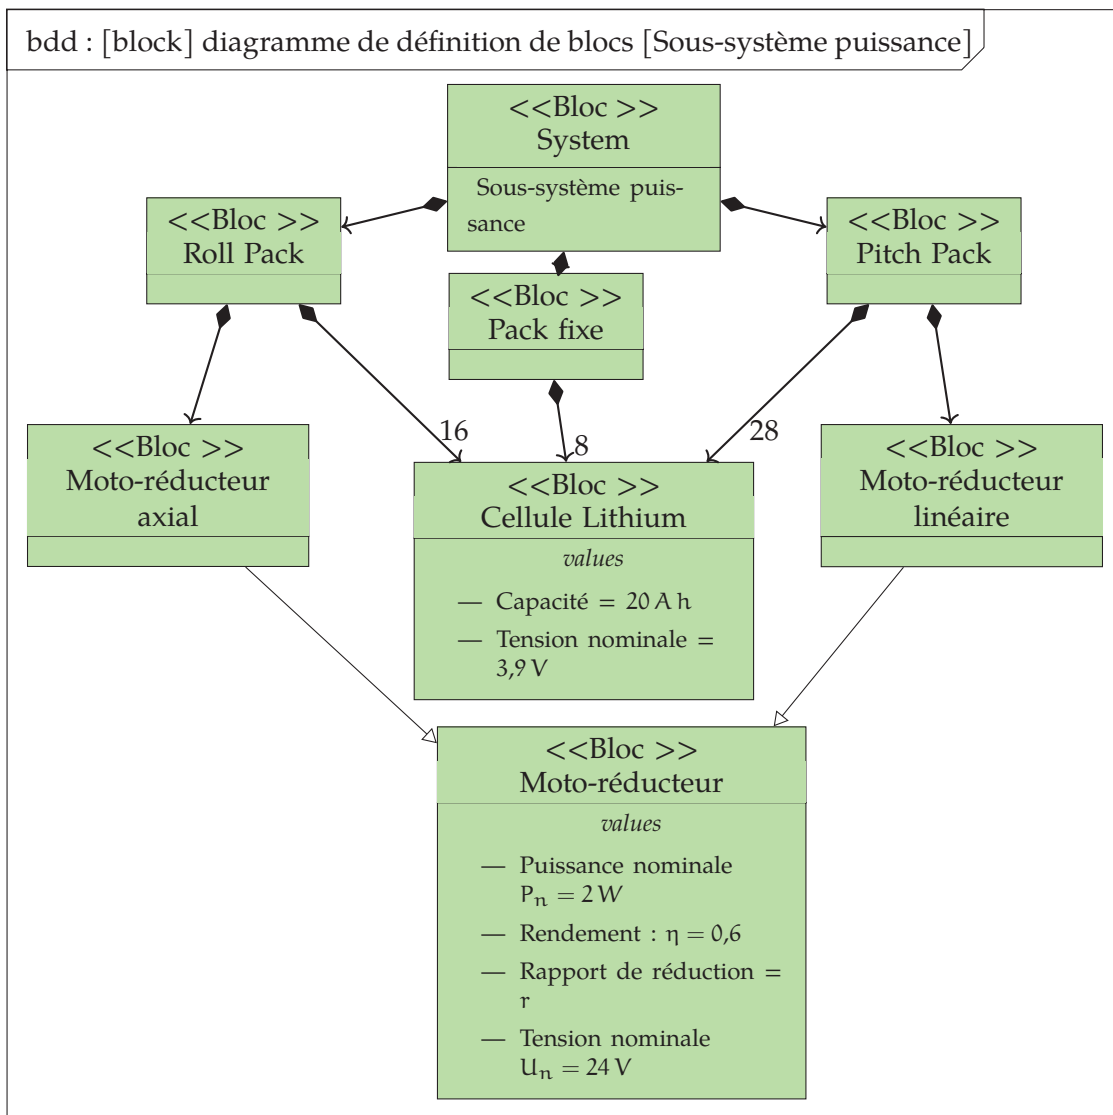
bdd : [block] diagramme de définition de blocs [Sous-système puissance]

<<Bloc >>
System

Sous-système puissance

<<Bloc >>
Roll Pack

<<Bloc >>
Pack fixe

<<Bloc >>
Pitch Pack

16

8

28

<<Bloc >>
Moto-réducteur axial

<<Bloc >>
Cellule Lithium

*values*

— Capacité $= 20\,A\,h$

— Tension nominale $= 3{,}9\,V$

<<Bloc >>
Moto-réducteur linéaire

<<Bloc >>
Moto-réducteur

*values*

— Puissance nominale $P_n = 2\,W$

— Rendement : $\eta = 0{,}6$

— Rapport de réduction $= r$

— Tension nominale $U_n = 24\,V$